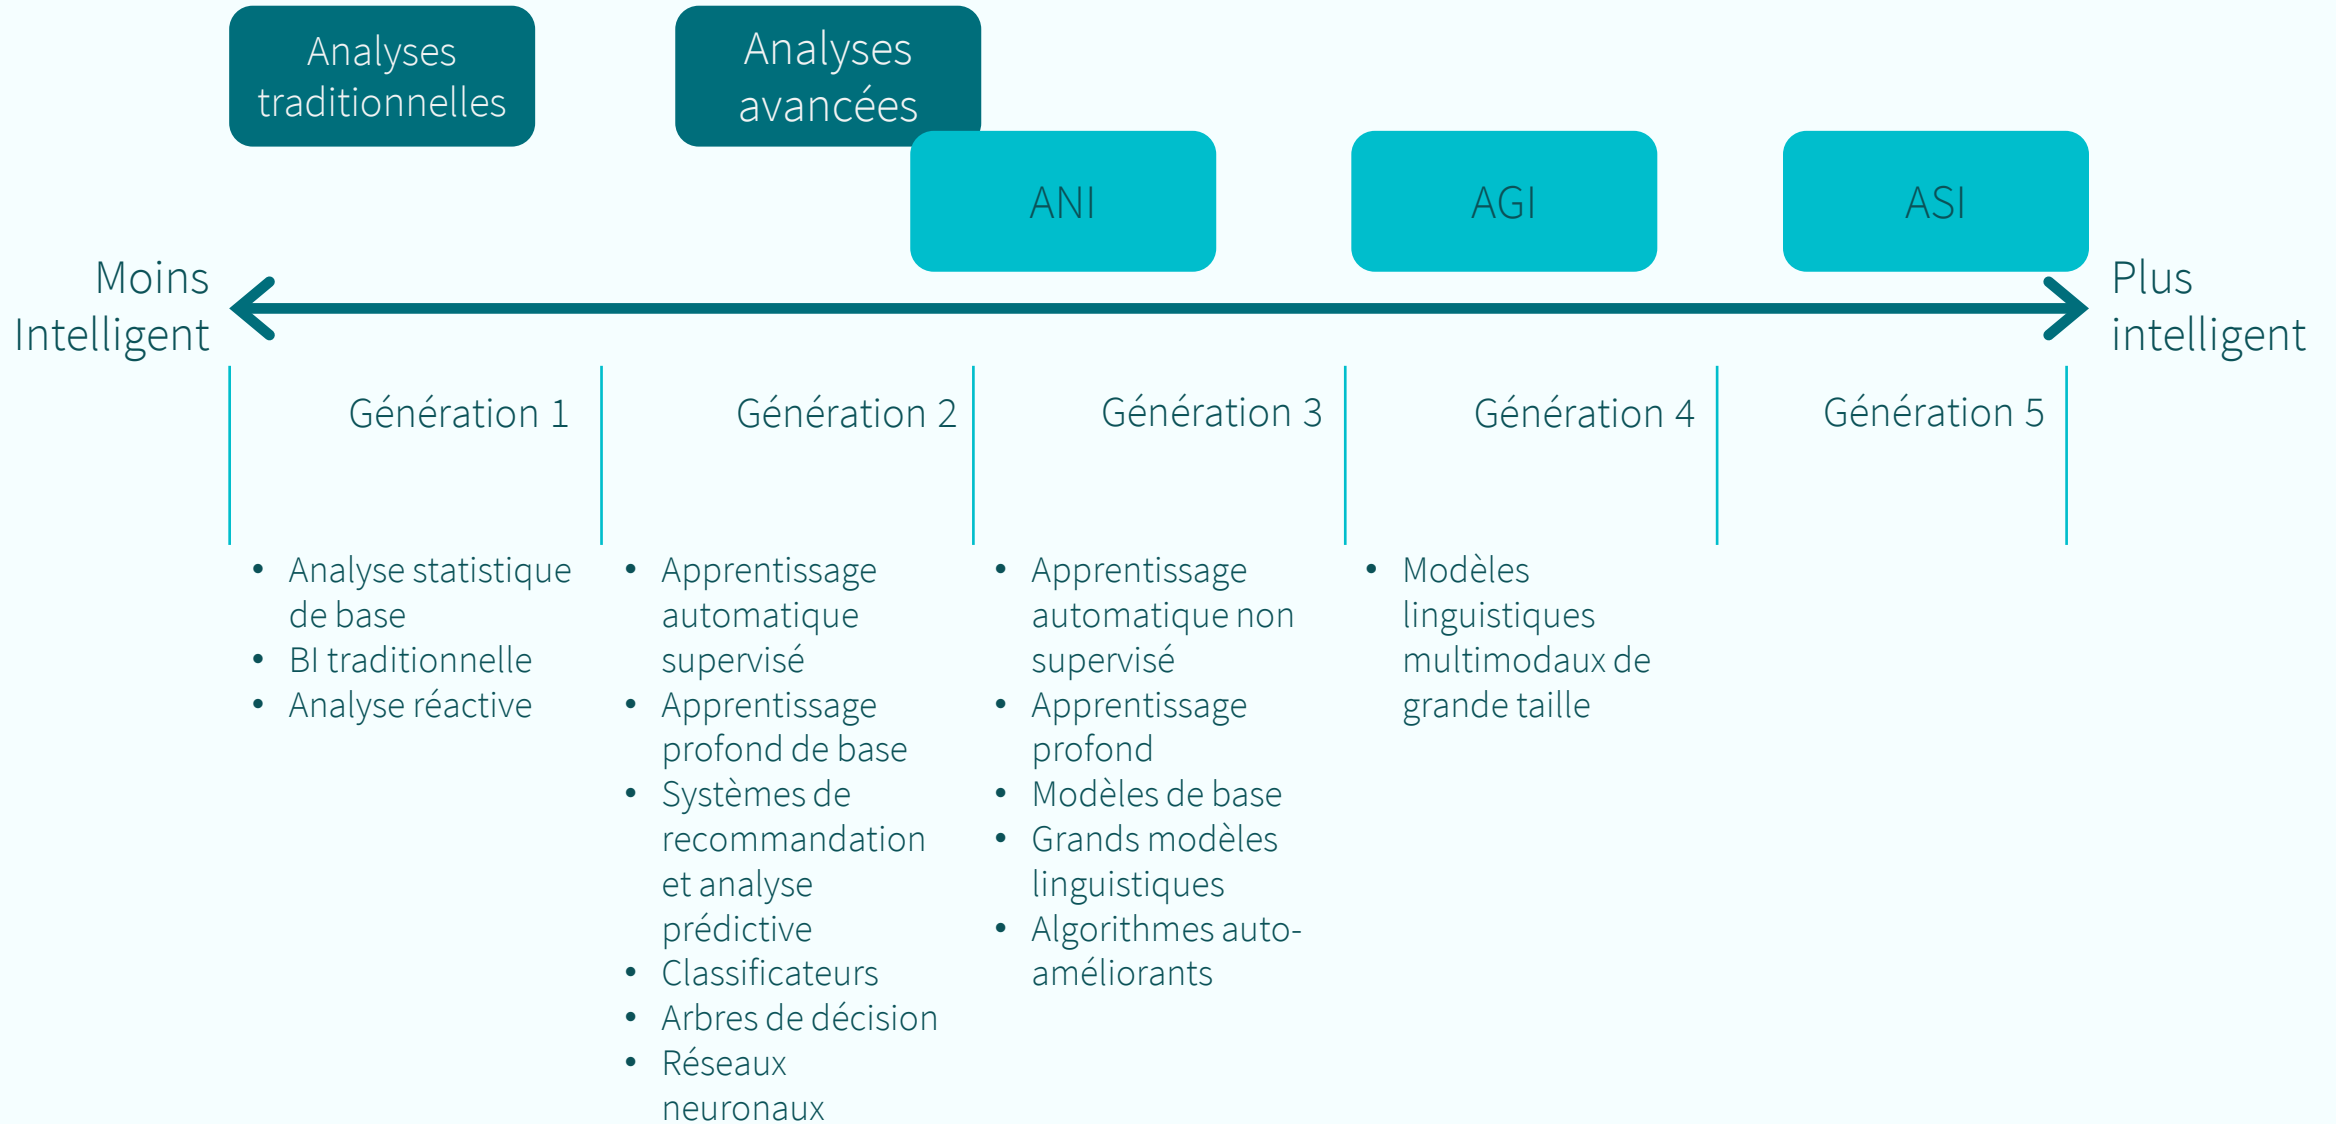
Analyses traditionnelles

Analyses avancées

ANI

AGI

ASI

Moins Intelligent

Plus intelligent

Génération 1

Génération 2

Génération 3

Génération 4

Génération 5

- Analyse statistique de base
- BI traditionnelle
- Analyse réactive

- Apprentissage automatique supervisé
- Apprentissage profond de base
- Systèmes de recommandation et analyse prédictive
- Classificateurs
- Arbres de décision
- Réseaux neuronaux

- Apprentissage automatique non supervisé
- Apprentissage profond
- Modèles de base
- Grands modèles linguistiques
- Algorithmes auto-améliorants

- Modèles linguistiques multimodaux de grande taille